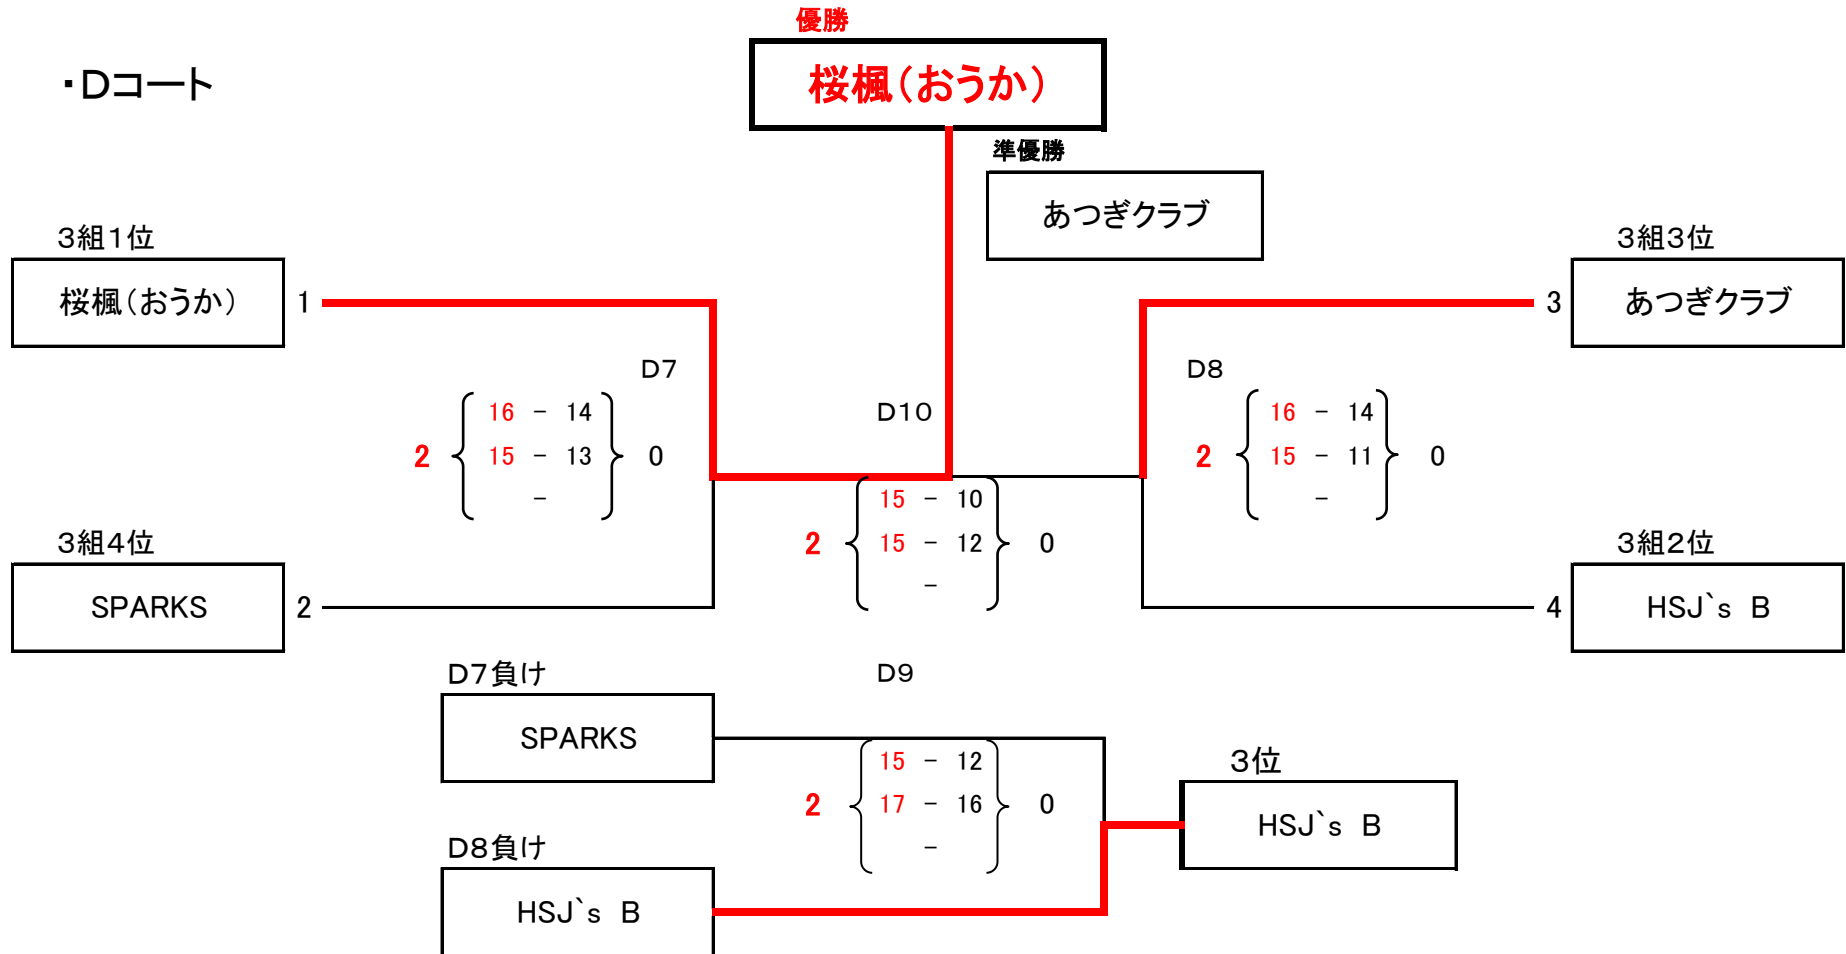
・Dコート

優勝

桜楓(おうか)

準優勝

あつぎクラブ

3組1位

桜楓(おうか)

1

3組3位

あつぎクラブ

3

D7

D10

D8

2

16 − 14
15 − 13
−

0

2

16 − 14
15 − 11
−

0

2

15 − 10
15 − 12
−

0

3組4位

SPARKS

2

3組2位

HSJ`s B

4

D7負け

SPARKS

D9

2

15 − 12
17 − 16
−

0

3位

HSJ`s B

D8負け

HSJ`s B